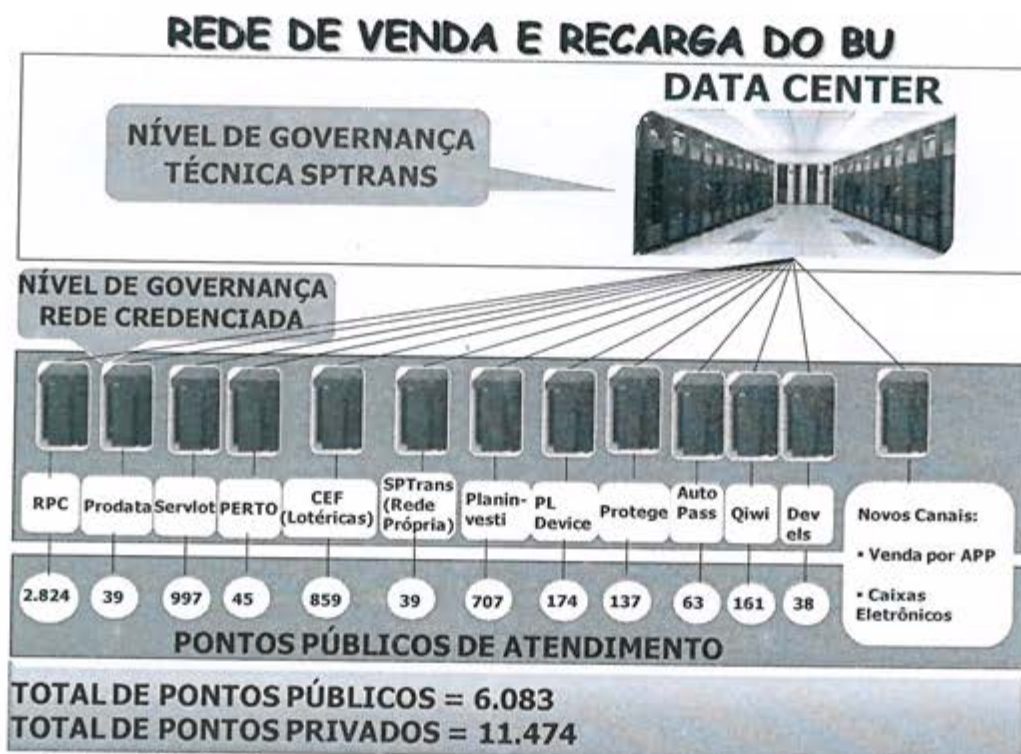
REDE DE VENDA E RECARGA DO BU

DATA CENTER

NÍVEL DE GOVERNANÇA TÉCNICA SPTRANS

NÍVEL DE GOVERNANÇA REDE CREDENCIADA

| RPC | Prodata | Servlot | PERTO | CEF (Lotéricas) | SPTrans (Rede Própria) | Planinvesti | PL Device | Protege | Auto Pass | Qiwi | Devels |
|---|---|---|---|---|---|---|---|---|---|---|---|
| 2.824 | 39 | 997 | 45 | 859 | 39 | 707 | 174 | 137 | 63 | 161 | 38 |

Novos Canais:
• Venda por APP
• Caixas Eletrônicos

PONTOS PÚBLICOS DE ATENDIMENTO

TOTAL DE PONTOS PÚBLICOS = 6.083
TOTAL DE PONTOS PRIVADOS = 11.474